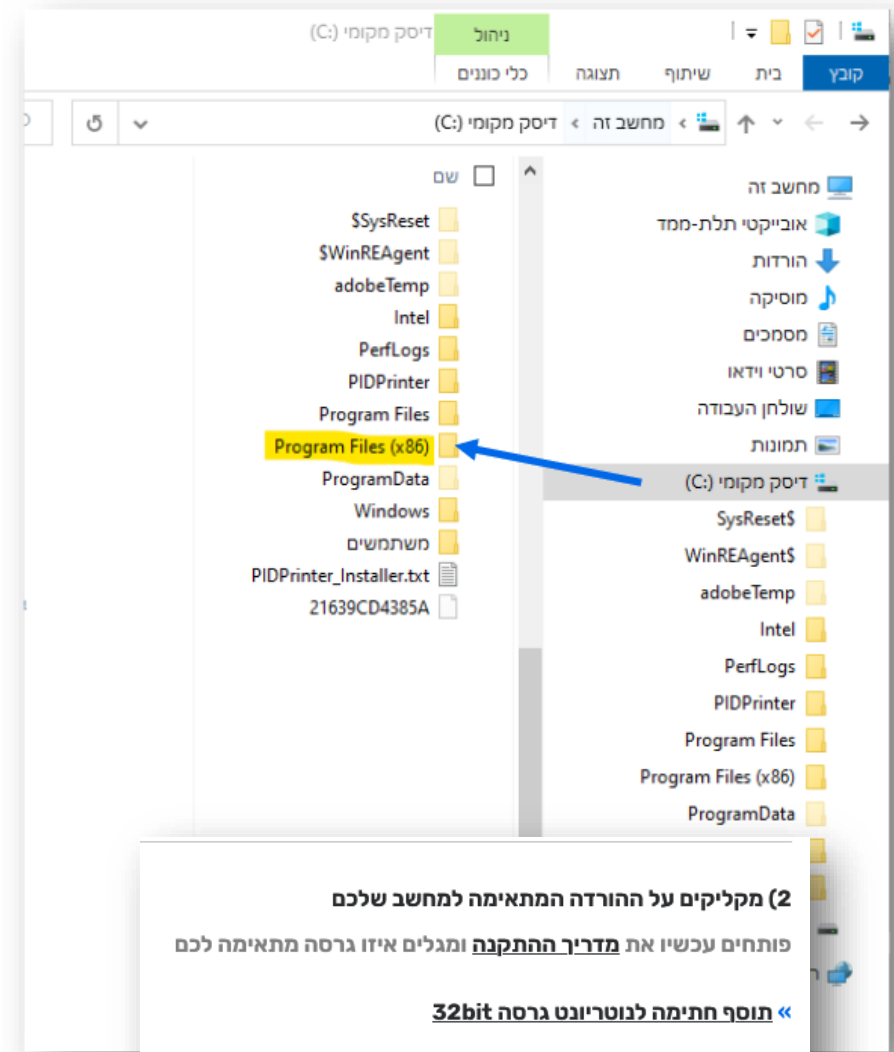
ניהול
דיסק מקומי (C:)
קובץ
בית
שיתוף
תצוגה
כלי כוננים
דיסק מקומי (C:) < מחשב זה <
שם
$SysReset
$WinREAgent
adobeTemp
Intel
PerfLogs
PIDPrinter
Program Files
Program Files (x86)
ProgramData
Windows
משתמשים
PIDPrinter_Installer.txt
21639CD4385A
מחשב זה
אובייקטי תלת-ממד
הורדות
מוסיקה
מסמכים
סרטי וידאו
שולחן העבודה
תמונות
דיסק מקומי (C:)
SysReset$
WinREAgent$
adobeTemp
Intel
PerfLogs
PIDPrinter
Program Files
Program Files (x86)
ProgramData

2) מקליקים על ההורדה המתאימה למחשב שלכם
פותחים עכשיו את מדריך ההתקנה ומגלים איזו גרסה מתאימה לכם

« תוסף חתימה לנוטריונט גרסה 32bit